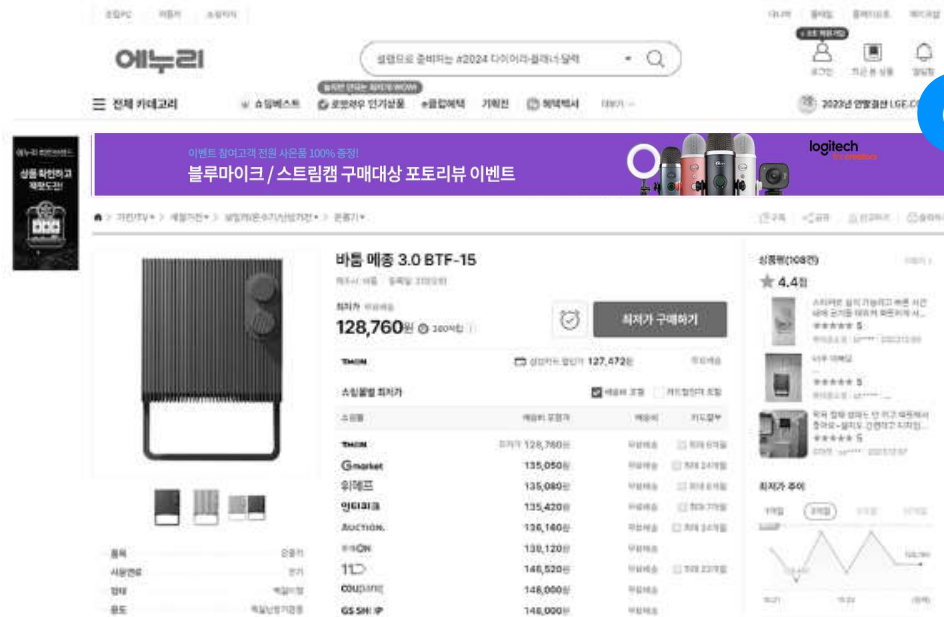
에누리

설렘으로 준비하는 #2024 다이어리·캘린더 모음

☰ 전체 카테고리  쇼핑베스트  로켓와우 인기상품  쇼핑혜택  기획전  혜택백서

2023년 연말결산 LGE.C

에누리 회원 이벤트 상품 확인하고 체험도전!

이벤트 참여고객 전원 사은품 100% 증정!
블루마이크 / 스트림캠 구매대상 포토리뷰 이벤트

logitech

바툼 메종 3.0 BTF-15

최저가
128,760원

최저가 구매하기

TMON  127,472원

쇼핑몰별 최저가

| 쇼핑몰 | 최저가 |
|---|---|
| TMON | 128,760원 |
| Gmarket | 135,050원 |
| 위메프 | 135,080원 |
| 인터파크 | 135,420원 |
| AUCTION. | 136,140원 |
| 홈&ON | 138,120원 |
| 11 | 146,520원 |
| coupang | 148,000원 |
| GS SHOP | 148,000원 |

상품평(108건)
4.4점

최저가 추이

품목
사용면적
형태
용도